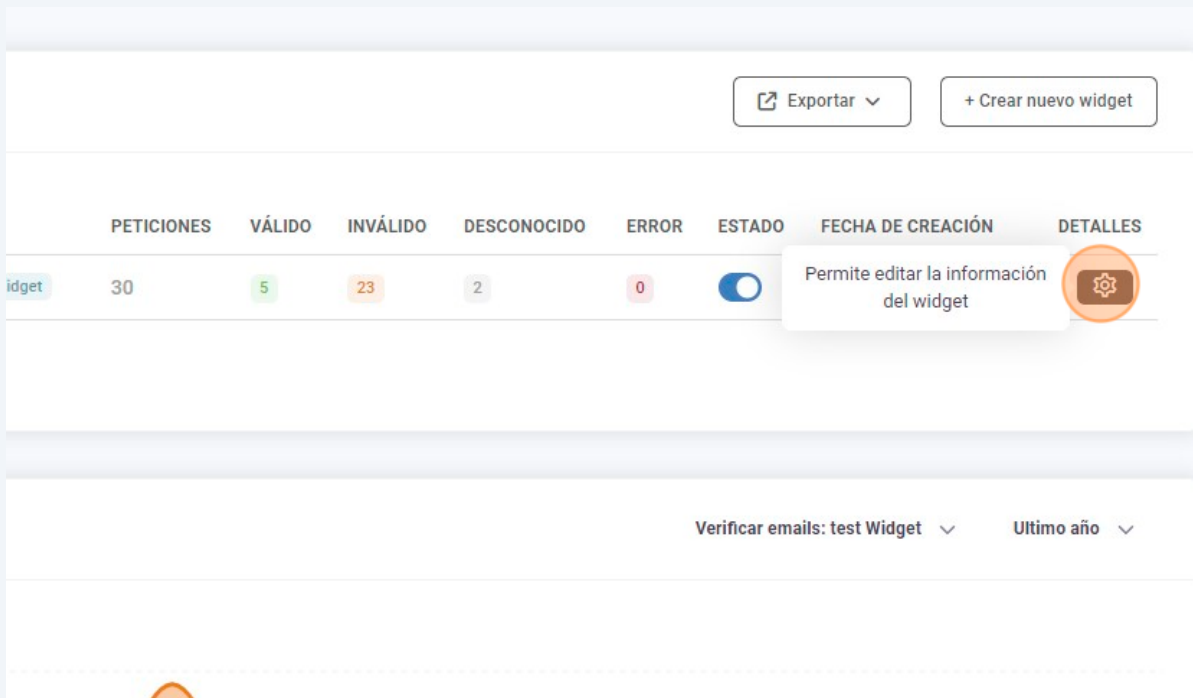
Exportar

+ Crear nuevo widget

| | PETICIONES | VÁLIDO | INVÁLIDO | DESCONOCIDO | ERROR | ESTADO | FECHA DE CREACIÓN | DETALLES |
|---|---|---|---|---|---|---|---|---|
| idget | 30 | 5 | 23 | 2 | 0 | | | |

Permite editar la información del widget

Verificar emails: test Widget

Ultimo año